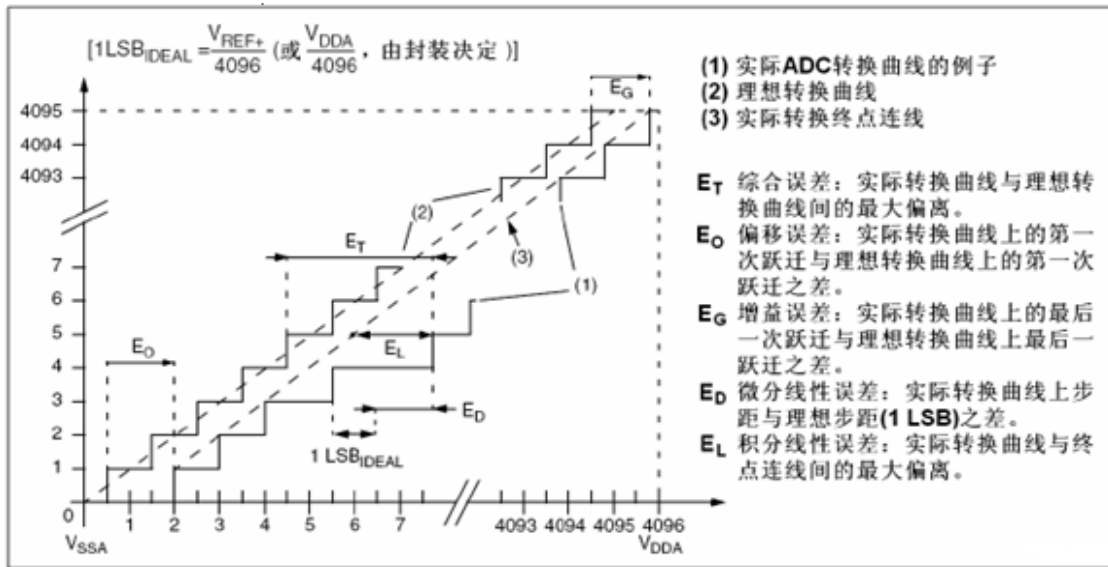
$[1LSB_{IDEAL} = \frac{V_{REF+}}{4096}$ (或 $\frac{V_{DDA}}{4096}$，由封装决定 )]

$E_G$

4095
4094
4093

(2)
$E_T$
(3)
(1)
(1)

7
6
5
4
3
2
1
0

$E_O$
$E_L$
$E_D$
$1 LSB_{IDEAL}$

1 2 3 4 5 6 7 4093 4094 4095 4096

$V_{SSA}$
$V_{DDA}$

(1) 实际ADC转换曲线的例子
(2) 理想转换曲线
(3) 实际转换终点连线

$E_T$ 综合误差：实际转换曲线与理想转换曲线间的最大偏离。
$E_O$ 偏移误差：实际转换曲线上的第一次跃迁与理想转换曲线上的第一次跃迁之差。
$E_G$ 增益误差：实际转换曲线上的最后一次跃迁与理想转换曲线上最后一跃迁之差。
$E_D$ 微分线性误差：实际转换曲线上步距与理想步距(1 LSB)之差。
$E_L$ 积分线性误差：实际转换曲线与终点连线间的最大偏离。